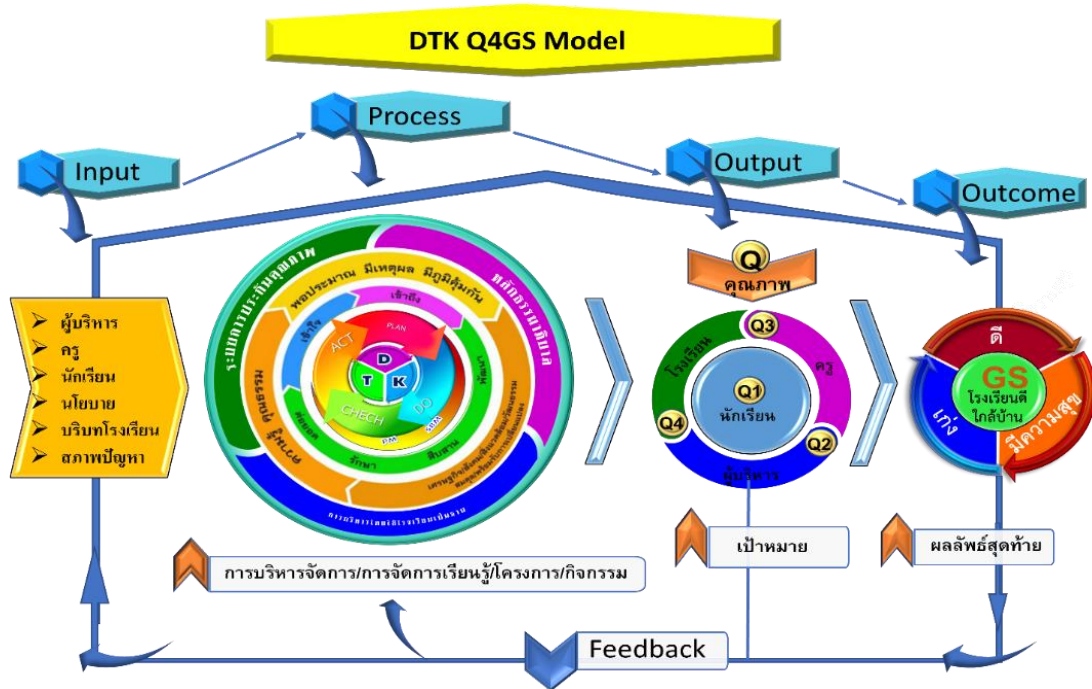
DTK Q4GS Model

Input

Process

Output

Outcome

➢ ผู้บริหาร
➢ ครู
➢ นักเรียน
➢ นโยบาย
➢ บริบทโรงเรียน
➢ สภาพปัญหา

ระบบการประกันคุณภาพ
หลักธรรมาภิบาล
พอประมาณ มีเหตุผล มีภูมิคุ้มกัน
เข้าถึง
เข้าใจ
พัฒนา
ACT
PLAN
D
T
K
CHECK
DO
PM
SDA
สืบสาน
รักษา
ต่อยอด
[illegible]
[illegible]

Q
คุณภาพ

Q3
ครู
โรงเรียน
Q1
นักเรียน
Q4
Q2
ผู้บริหาร

ดี
GS
โรงเรียนดี
ใกล้บ้าน
เก่ง
มีความสุข

การบริหารจัดการ/การจัดการเรียนรู้/โครงการ/กิจกรรม

เป้าหมาย

ผลลัพธ์สุดท้าย

Feedback